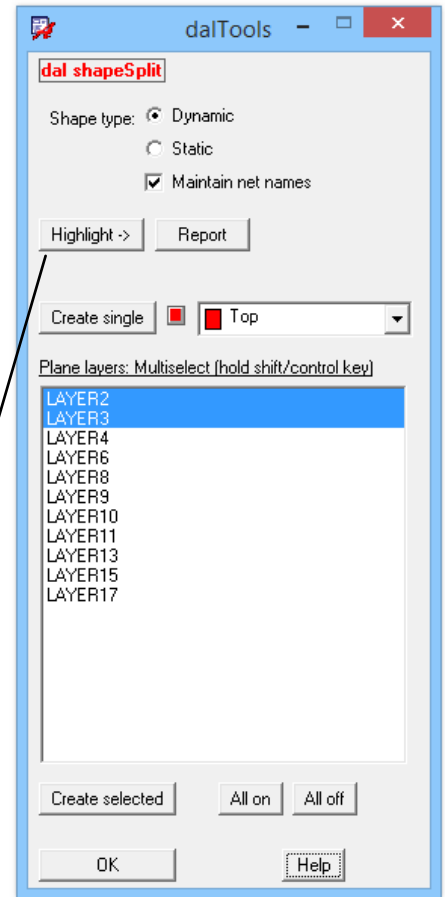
dalTools

dal shapeSplit

Shape type: Dynamic

Static

Maintain net names

Highlight ->

Report

Create single

Top

Plane layers: Multiselect (hold shift/control key)

LAYER2
LAYER3
LAYER4
LAYER6
LAYER8
LAYER9
LAYER10
LAYER11
LAYER13
LAYER15
LAYER17

Create selected

All on

All off

OK

Help